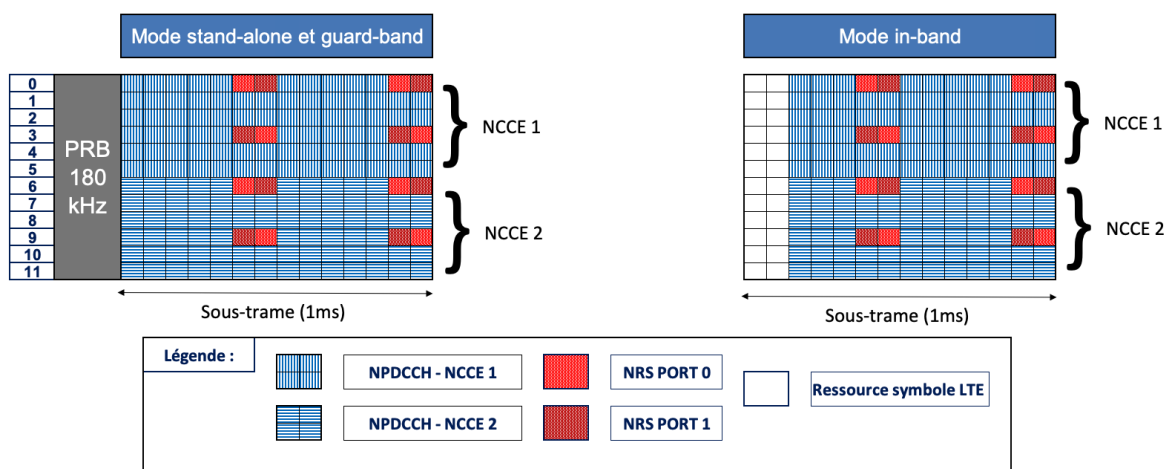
Mode stand-alone et guard-band

0
1
2
3
4
5
6
7
8
9
10
11

PRB 180 kHz

NCCE 1

NCCE 2

Sous-trame (1ms)

Mode in-band

NCCE 1

NCCE 2

Sous-trame (1ms)

Légende :

NPDCCH - NCCE 1

NPDCCH - NCCE 2

NRS PORT 0

NRS PORT 1

Ressource symbole LTE